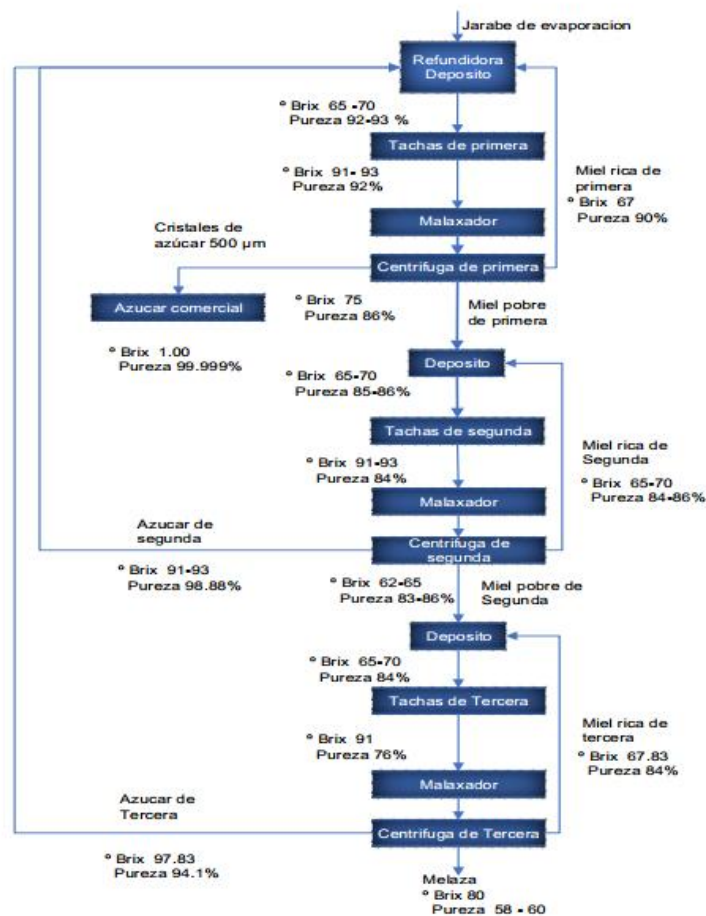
Jarabe de evaporacion

Refundidora Deposito

° Brix 65 -70
Pureza 92-93 %

Tachas de primera

° Brix 91- 93
Pureza 92%

Miel rica de primera
° Brix 67
Pureza 90%

Malaxador

Cristales de azúcar 500 μm

Centrifuga de primera

Azucar comercial

° Brix 75
Pureza 86%

Miel pobre de primera

° Brix 1.00
Pureza 99.999%

Deposito

° Brix 65-70
Pureza 85-86%

Tachas de segunda

Miel rica de Segunda
° Brix 65-70
Pureza 84-86%

° Brix 91-93
Pureza 84%

Malaxador

Azucar de segunda

Centrifuga de segunda

° Brix 91-93
Pureza 98.88%

° Brix 62-65
Pureza 83-86%

Miel pobre de Segunda

Deposito

° Brix 65-70
Pureza 84%

Tachas de Tercera

Miel rica de tercera
° Brix 67.83
Pureza 84%

° Brix 91
Pureza 76%

Malaxador

Azucar de Tercera

Centrifuga de Tercera

° Brix 97.83
Pureza 94.1%

Melaza
° Brix 80
Pureza 58 - 60